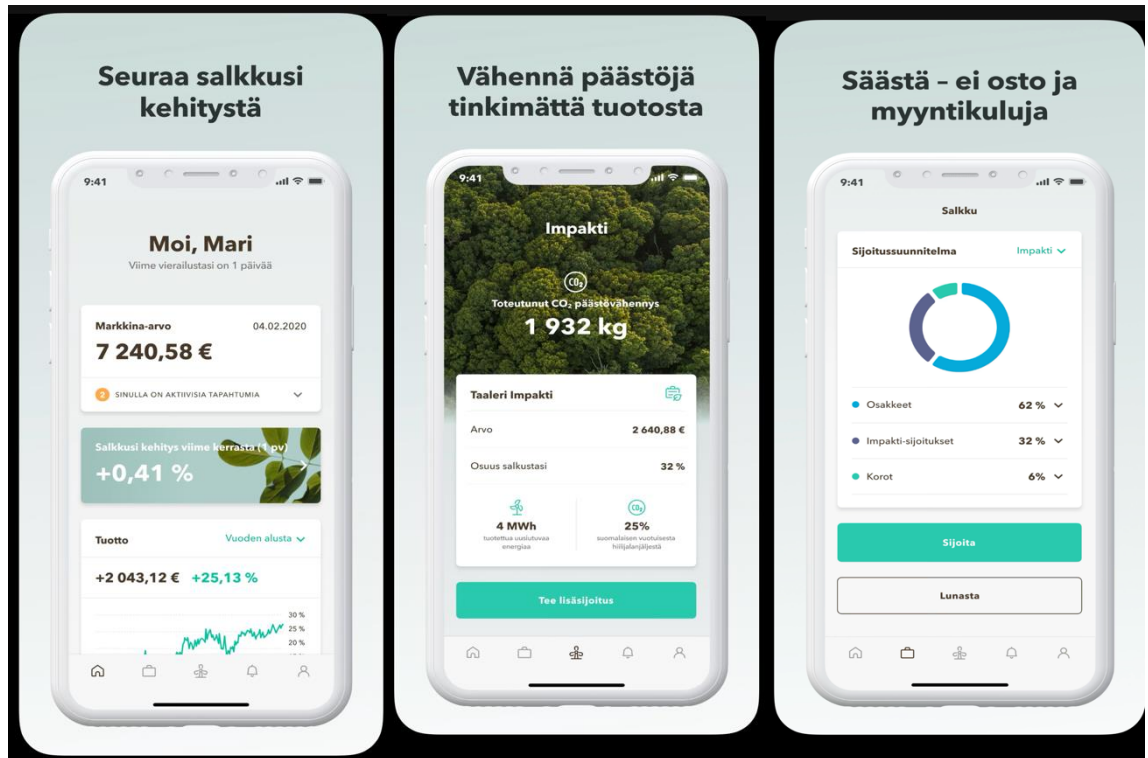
Seuraa salkkusi kehitystä

9:41

Moi, Mari
Viime vierailustasi on 1 päivää

Markkina-arvo 04.02.2020
7 240,58 €

2 SINULLA ON AKTIIVISIA TAPAHTUMIA

Salkkusi kehitys viime kerrasta (1 pv)
+0,41 %

Tuotto Vuoden alusta
+2 043,12 € +25,13 %

30 %
25 %
20 %

Vähennä päästöjä tinkimättä tuotosta

9:41

Impakti

$CO_2$
Toteutunut $CO_2$ päästövähennys
1 932 kg

Taaleri Impakti
Arvo 2 640,88 €
Osuus salkustasi 32 %

4 MWh
tuotettua uusiutuvaa energiaa

$CO_2$
25%
suomalaisen vuotuisesta hiilijalanjäljestä

Tee lisäsijoitus

Säästä – ei osto ja myyntikuluja

9:41

Salkku

Sijoitussuunnitelma Impakti

Osakkeet 62 %
Impakti-sijoitukset 32 %
Korot 6%

Sijoita

Lunasta